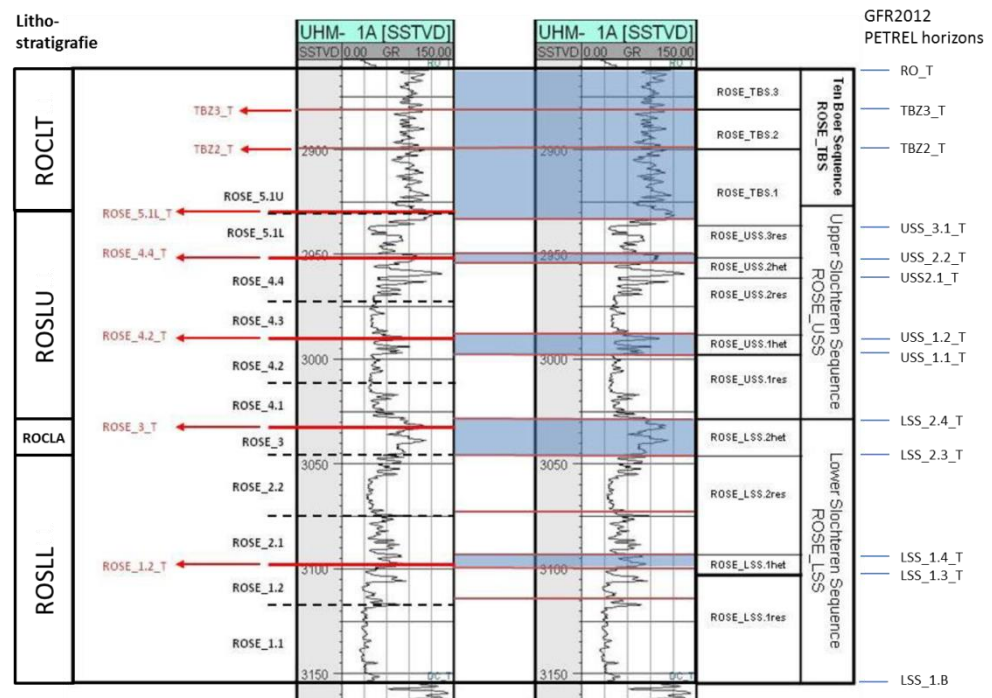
Litho-
stratigrafie

UHM- 1A [SSTVD]
SSTVD 0.00 GR 150.00

UHM- 1A [SSTVD]
SSTVD 0.00 GR 150.00

GFR2012
PETREL horizons

ROCLT
ROSLU
ROCLA
ROSLL

TBZ3_T
TBZ2_T
ROSE_5.1U
ROSE_5.1L_T
ROSE_5.1L
ROSE_4.4_T
ROSE_4.4
ROSE_4.3
ROSE_4.2_T
ROSE_4.2
ROSE_4.1
ROSE_3_T
ROSE_3
ROSE_2.2
ROSE_2.1
ROSE_1.2_T
ROSE_1.2
ROSE_1.1

RO
2900
2950
3000
3050
3100
3150
DC

RO
2900
2950
3000
3050
3100
3150
DC

ROSE_TBS.3
ROSE_TBS.2
ROSE_TBS.1
ROSE_USS.3res
ROSE_USS.2het
ROSE_USS.2res
ROSE_USS.1het
ROSE_USS.1res
ROSE_LSS.2het
ROSE_LSS.2res
ROSE_LSS.1het
ROSE_LSS.1res

Ten Boer Sequence
ROSE_TBS

Upper Slochteren Sequence
ROSE_USS

Lower Slochteren Sequence
ROSE_LSS

RO_T
TBZ3_T
TBZ2_T
USS_3.1_T
USS_2.2_T
USS2.1_T
USS_1.2_T
USS_1.1_T
LSS_2.4_T
LSS_2.3_T
LSS_1.4_T
LSS_1.3_T
LSS_1.B